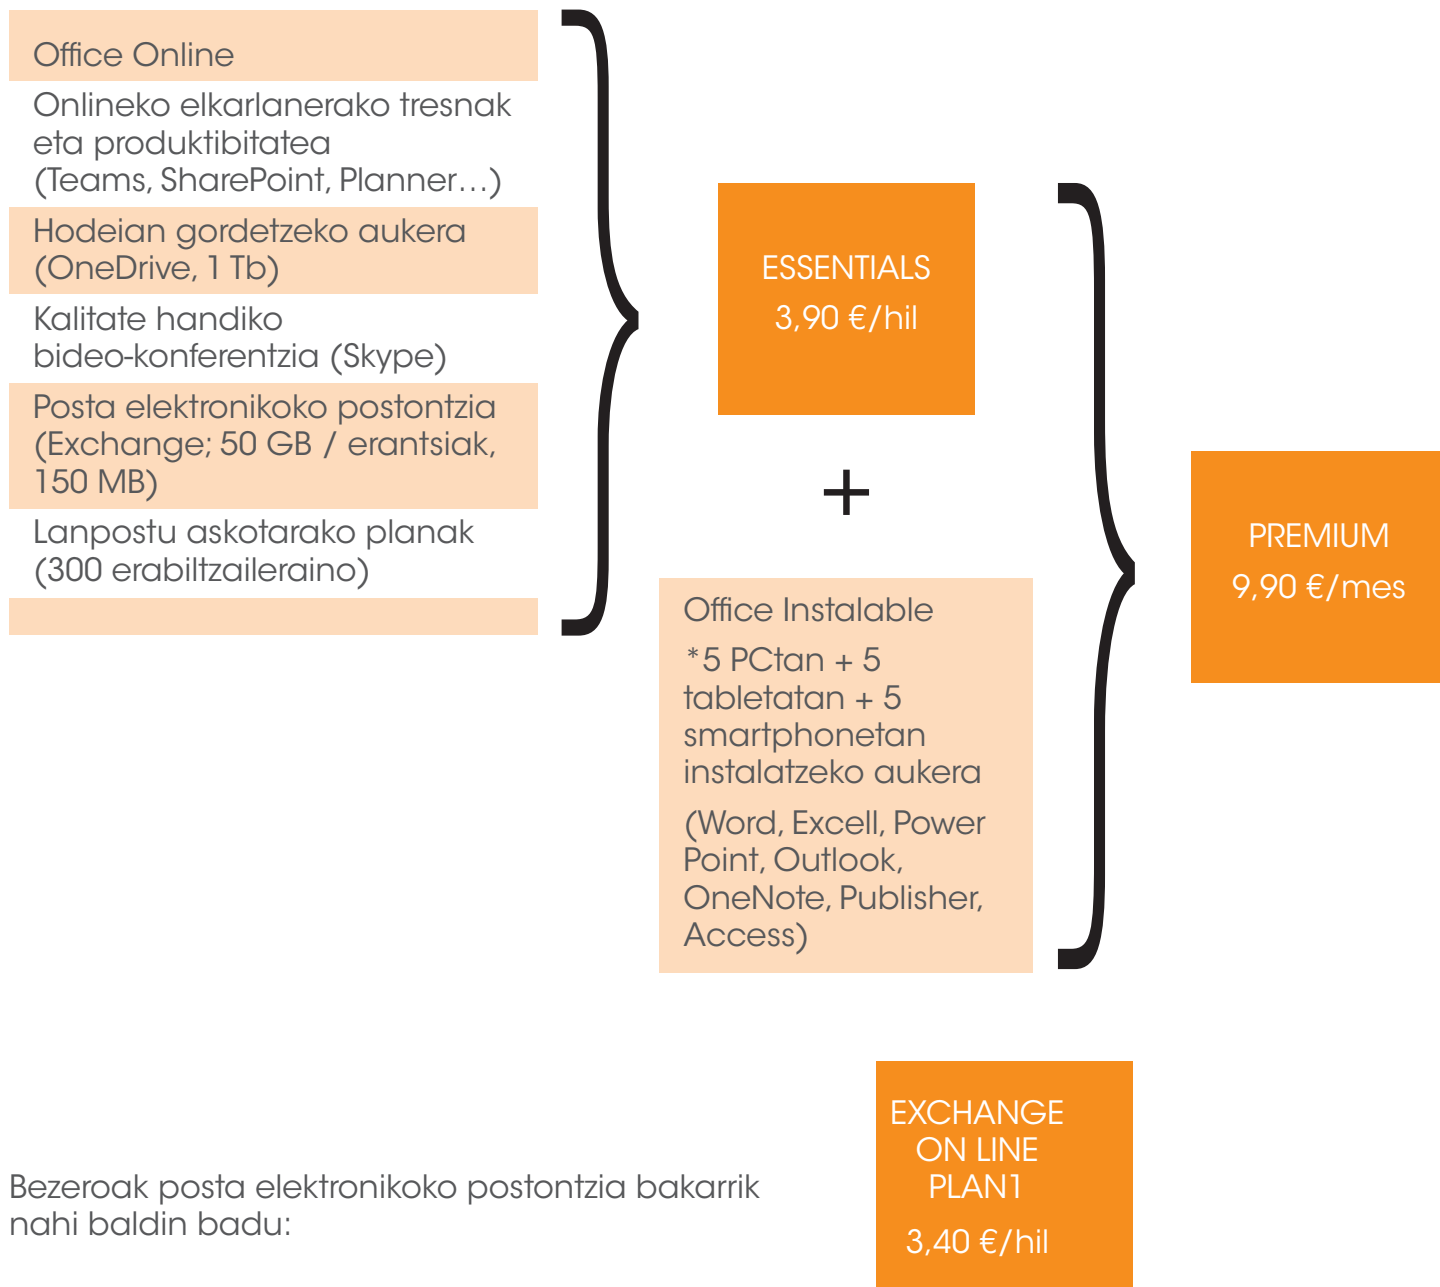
Office Online

Onlineko elkarlanerako tresnak eta produktibitatea (Teams, SharePoint, Planner…)

Hodeian gordetzeko aukera (OneDrive, 1 Tb)

Kalitate handiko bideo-konferentzia (Skype)

Posta elektronikoko postontzia (Exchange; 50 GB / erantsiak, 150 MB)

Lanpostu askotarako planak (300 erabiltzaileraino)

ESSENTIALS
3,90 €/hil

+

Office Instalable

*5 PCtan + 5 tabletatan + 5 smartphonetan instalatzeko aukera

(Word, Excell, Power Point, Outlook, OneNote, Publisher, Access)

PREMIUM
9,90 €/mes

Bezeroak posta elektronikoko postontzia bakarrik nahi baldin badu:

EXCHANGE ON LINE PLAN1

3,40 €/hil